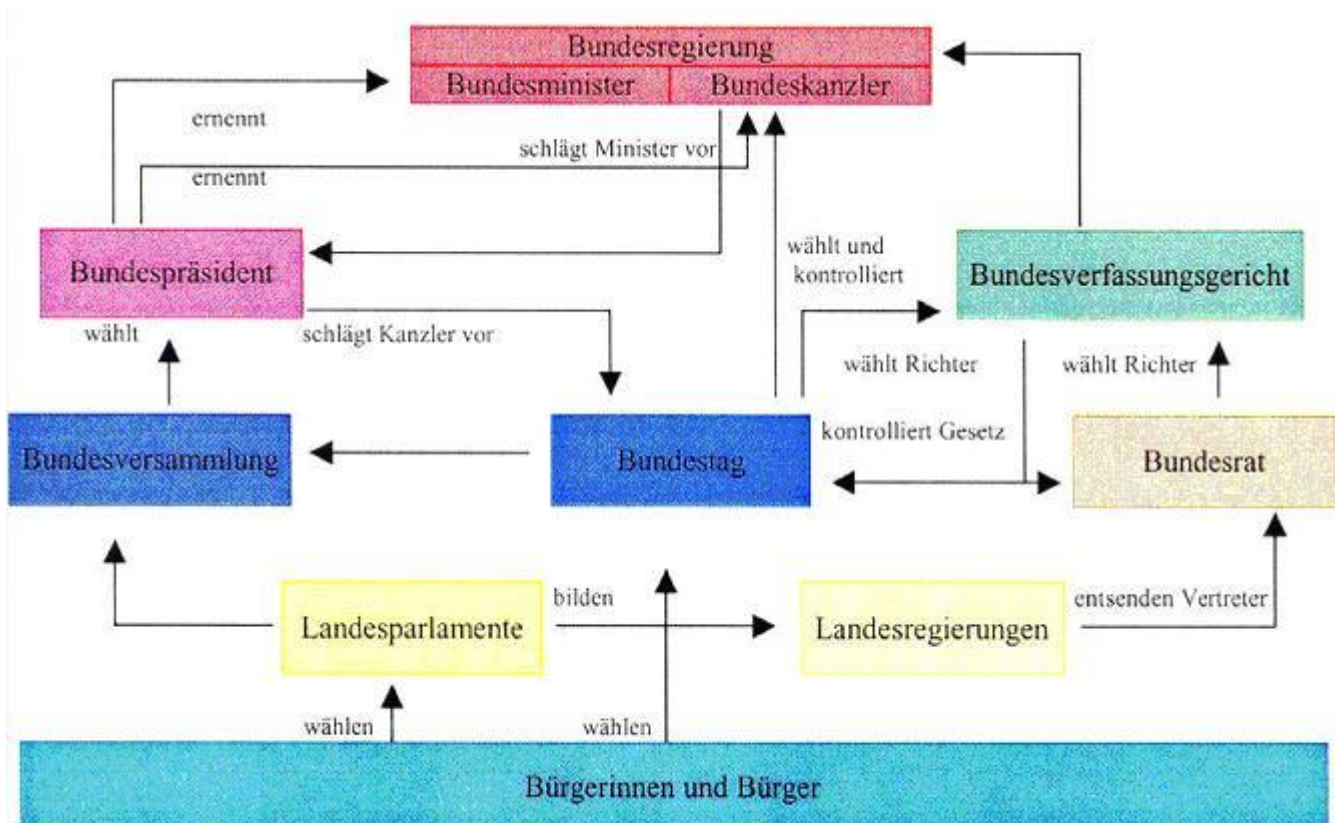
Bundesregierung
Bundesminister
Bundeskanzler

ernennt

schlägt Minister vor

ernennt

Bundespräsident

wählt und kontrolliert

Bundesverfassungsgericht

wählt

schlägt Kanzler vor

wählt Richter

wählt Richter

kontrolliert Gesetz

Bundesversammlung

Bundestag

Bundesrat

bilden

Landesparlamente

Landesregierungen

entsenden Vertreter

wählen

wählen

Bürgerinnen und Bürger